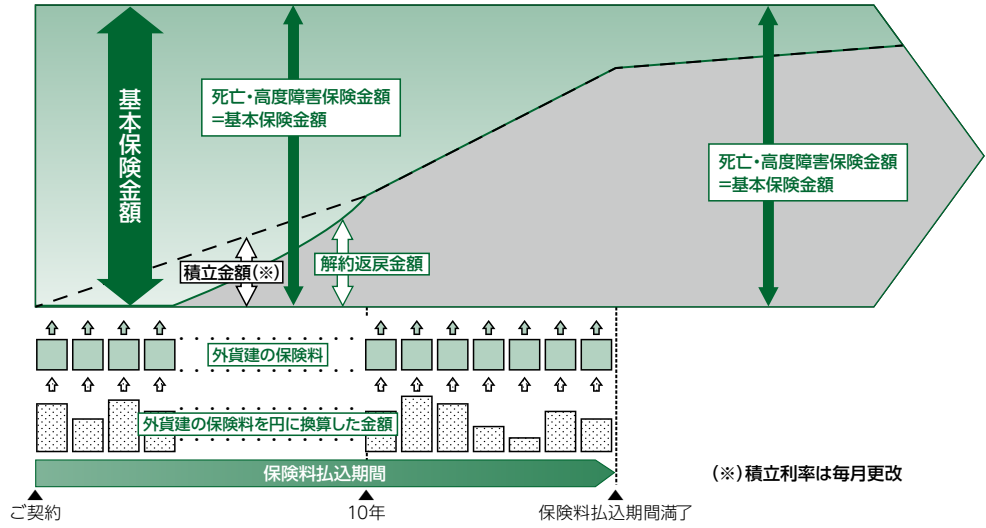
基本保険金額

死亡・高度障害保険金額
=基本保険金額

死亡・高度障害保険金額
=基本保険金額

積立金額(※)

解約返戻金額

外貨建の保険料

外貨建の保険料を円に換算した金額

保険料払込期間

(※)積立利率は毎月更改

ご契約

10年

保険料払込期間満了